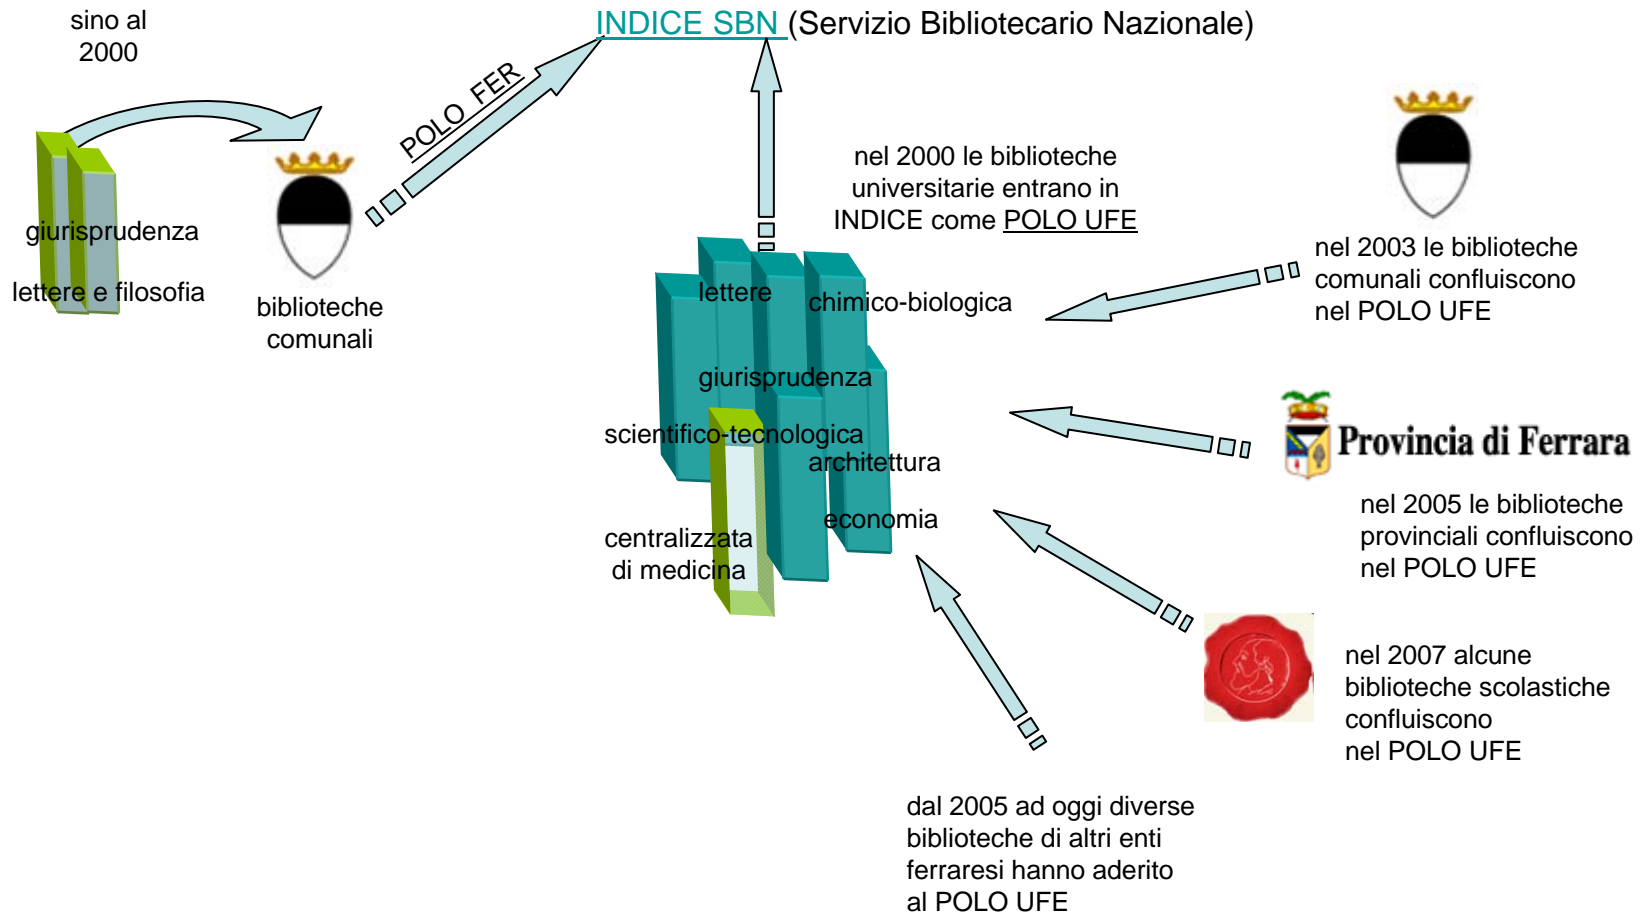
sino al 2000

INDICE SBN (Servizio Bibliotecario Nazionale)

POLO FER

giurisprudenza

lettere e filosofia

biblioteche comunali

nel 2000 le biblioteche universitarie entrano in INDICE come POLO UFE

nel 2003 le biblioteche comunali confluiscono nel POLO UFE

lettere

chimico-biologica

giurisprudenza

scientifico-tecnologica

architettura

economia

centralizzata di medicina

Provincia di Ferrara

nel 2005 le biblioteche provinciali confluiscono nel POLO UFE

nel 2007 alcune biblioteche scolastiche confluiscono nel POLO UFE

dal 2005 ad oggi diverse biblioteche di altri enti ferraresi hanno aderito al POLO UFE